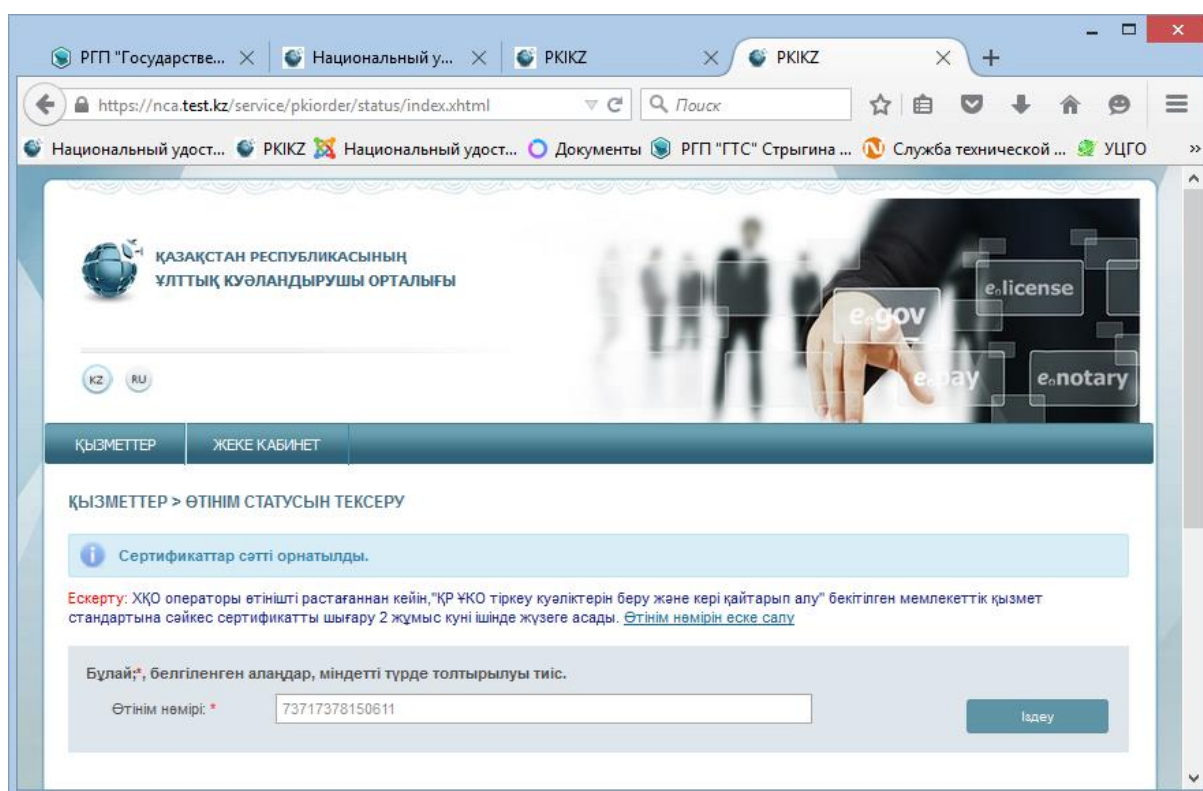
РГП "Государстве... × Национальный у... × PKIKZ × PKIKZ × +

https://nca.test.kz/service/pkiorder/status/index.xhtml Поиск

Национальный удост... PKIKZ Национальный удост... Документы РГП "ГТС" Стрыгина ... Служба технической ... УЦГО

ҚАЗАҚСТАН РЕСПУБЛИКАСЫНЫҢ ҰЛТТЫҚ КУӘЛАНДЫРУШЫ ОРТАЛЫҒЫ

e-gov e-license e-pay e-notary

KZ RU

ҚЫЗМЕТТЕР ЖЕКЕ КАБИНЕТ

ҚЫЗМЕТТЕР > ӨТІНІМ СТАТУСЫН ТЕКСЕРУ

Сертификаттар сәтті орнатылды.

Ескерту: ХҚО операторы өтінішті растағаннан кейін,"ҚР ҰКО тіркеу куәліктерін беру және кері қайтарып алу" бекітілген мемлекеттік қызмет стандартына сәйкес сертификатты шығару 2 жұмыс күні ішінде жүзеге асады. Өтінім нөмірін еске салу

Бұлай;*, белгіленген алаңдар, міндетті түрде толтырылуы тиіс.

Өтінім нөмірі: * 73717378150611

Іздеу